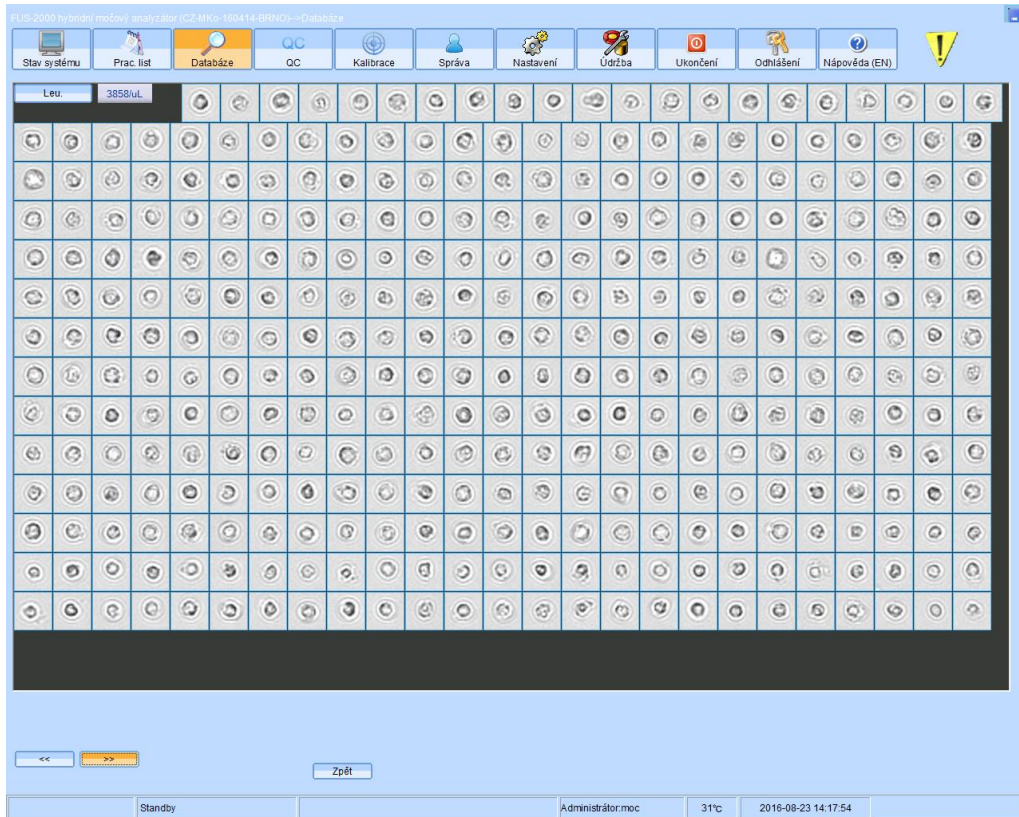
FUS-2000 hybridní močový analyzátor (CZ-MKo-160414-BRNO)-->Databáze

Stav systému | Prac. list | Databáze | QC | Kalibrace | Správa | Nastavení | Údržba | Ukončení | Odhlášení | Nápověda (EN)

Leu. | 3858/uL

<< | >>

Zpět

Standby | Administrátor:moc | 31℃ | 2016-08-23 14:17:54